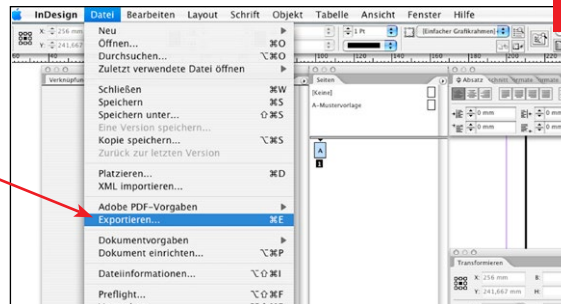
InDesign Datei Bearbeiten Layout Schrift Objekt Tabelle Ansicht Fenster Hilfe

X: 256 mm
Y: 241,667 mm

1 Pt
[Einfacher Grafikrahmen]

Verknüpfun

Neu ▶
Öffnen... ⌘O
Durchsuchen... ⌥⌘O
Zuletzt verwendete Datei öffnen ▶

Schließen ⌘W
Speichern ⌘S
Speichern unter... ⇧⌘S
Eine Version speichern...
Kopie speichern... ⌥⌘S
Zurück zur letzten Version

Platzieren... ⌘D
XML importieren...

Adobe PDF-Vorgaben ▶
Exportieren... ⌘E

Dokumentvorgaben ▶
Dokument einrichten... ⌥⌘P

Dateiinformationen... ⌥⇧⌘I

Preflight... ⌥⇧⌘F

Seiten
[Keine]
A-Mustervorlage
A
1

Absatz
0 mm
0 mm
0 mm
0 mm

Transformieren
X: 256 mm
Y: 241,667 mm